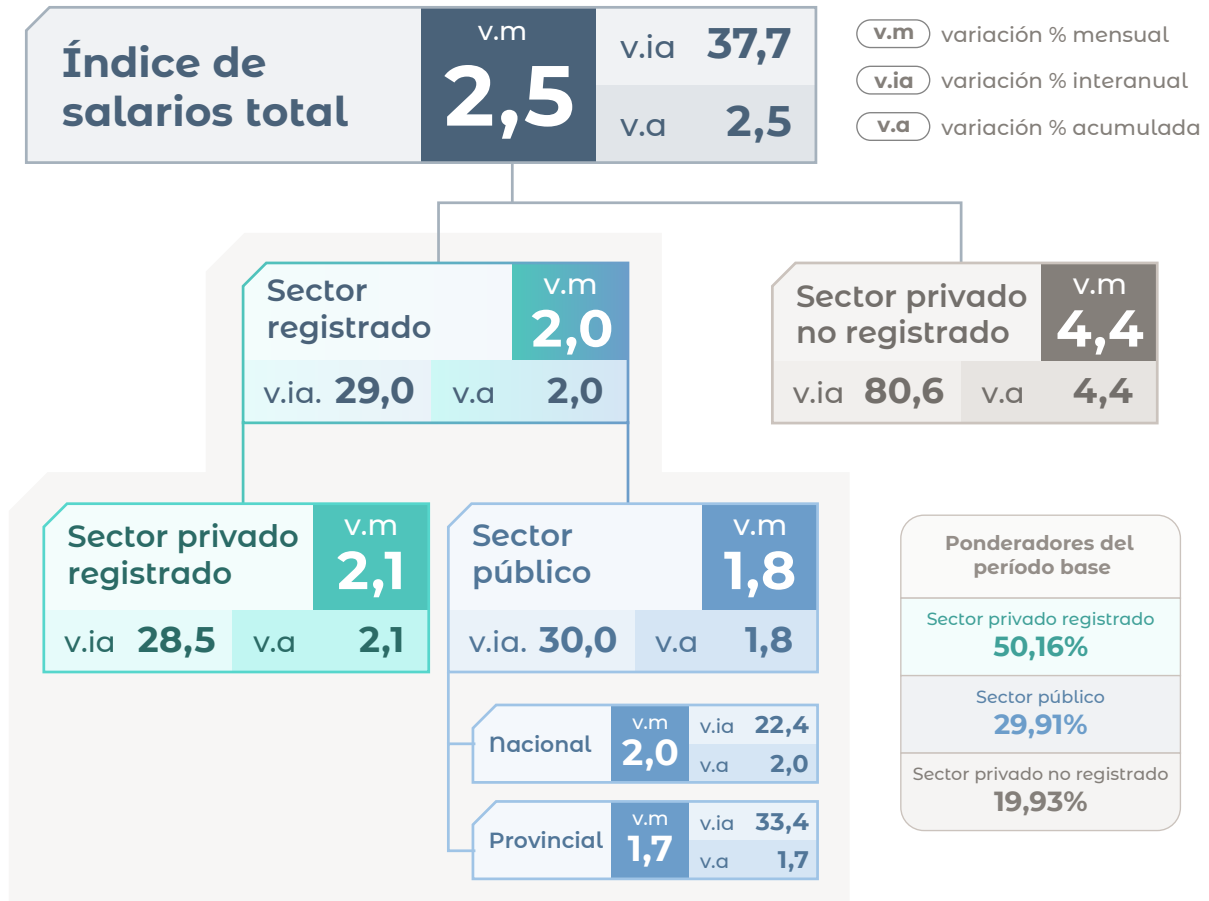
Índice de salarios total

v.m
2,5

v.ia 37,7
v.a 2,5

v.m variación % mensual
v.ia variación % interanual
v.a variación % acumulada

Sector registrado
v.m
2,0
v.ia. 29,0
v.a 2,0

Sector privado no registrado
v.m
4,4
v.ia 80,6
v.a 4,4

Sector privado registrado
v.m
2,1
v.ia 28,5
v.a 2,1

Sector público
v.m
1,8
v.ia. 30,0
v.a 1,8

Nacional
v.m
2,0
v.ia 22,4
v.a 2,0

Provincial
v.m
1,7
v.ia 33,4
v.a 1,7

Ponderadores del período base

Sector privado registrado
50,16%

Sector público
29,91%

Sector privado no registrado
19,93%